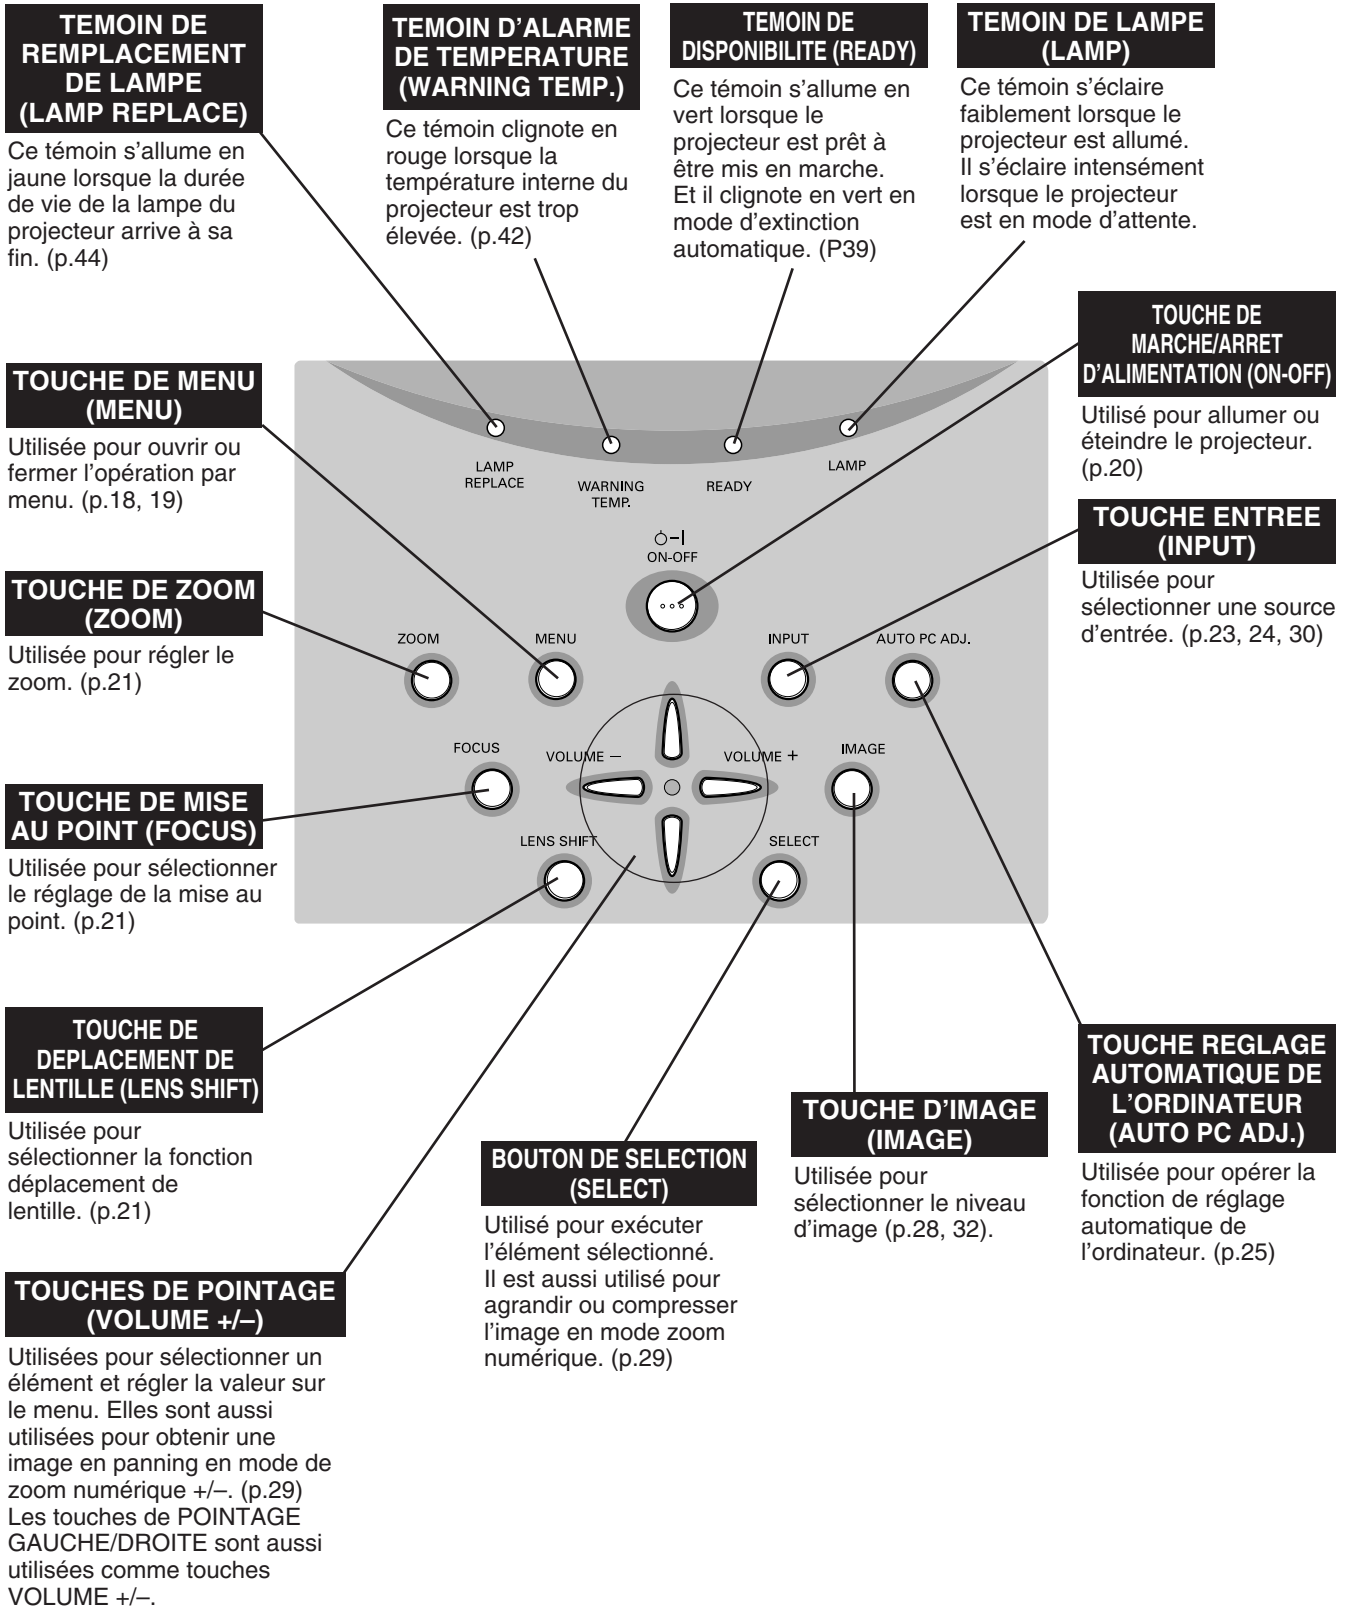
TEMOIN DE REMPLACEMENT DE LAMPE (LAMP REPLACE)

Ce témoin s'allume en jaune lorsque la durée de vie de la lampe du projecteur arrive à sa fin. (p.44)

TEMOIN D'ALARME DE TEMPERATURE (WARNING TEMP.)

Ce témoin clignote en rouge lorsque la température interne du projecteur est trop élevée. (p.42)

TEMOIN DE DISPONIBILITE (READY)

Ce témoin s'allume en vert lorsque le projecteur est prêt à être mis en marche. Et il clignote en vert en mode d'extinction automatique. (P39)

TEMOIN DE LAMPE (LAMP)

Ce témoin s'éclaire faiblement lorsque le projecteur est allumé. Il s'éclaire intensément lorsque le projecteur est en mode d'attente.

TOUCHE DE MARCHE/ARRET D'ALIMENTATION (ON-OFF)

Utilisé pour allumer ou éteindre le projecteur. (p.20)

TOUCHE DE MENU (MENU)

Utilisée pour ouvrir ou fermer l'opération par menu. (p.18, 19)

LAMP REPLACE

WARNING TEMP.

READY

LAMP

ON-OFF

TOUCHE ENTREE (INPUT)

Utilisée pour sélectionner une source d'entrée. (p.23, 24, 30)

TOUCHE DE ZOOM (ZOOM)

Utilisée pour régler le zoom. (p.21)

ZOOM

MENU

INPUT

AUTO PC ADJ.

FOCUS

VOLUME –

VOLUME +

IMAGE

TOUCHE DE MISE AU POINT (FOCUS)

Utilisée pour sélectionner le réglage de la mise au point. (p.21)

LENS SHIFT

SELECT

TOUCHE DE DEPLACEMENT DE LENTILLE (LENS SHIFT)

Utilisée pour sélectionner la fonction déplacement de lentille. (p.21)

TOUCHE REGLAGE AUTOMATIQUE DE L'ORDINATEUR (AUTO PC ADJ.)

Utilisée pour opérer la fonction de réglage automatique de l'ordinateur. (p.25)

TOUCHE D'IMAGE (IMAGE)

Utilisée pour sélectionner le niveau d'image (p.28, 32).

BOUTON DE SELECTION (SELECT)

Utilisé pour exécuter l'élément sélectionné. Il est aussi utilisé pour agrandir ou compresser l'image en mode zoom numérique. (p.29)

TOUCHES DE POINTAGE (VOLUME +/–)

Utilisées pour sélectionner un élément et régler la valeur sur le menu. Elles sont aussi utilisées pour obtenir une image en panning en mode de zoom numérique +/–. (p.29) Les touches de POINTAGE GAUCHE/DROITE sont aussi utilisées comme touches VOLUME +/–.